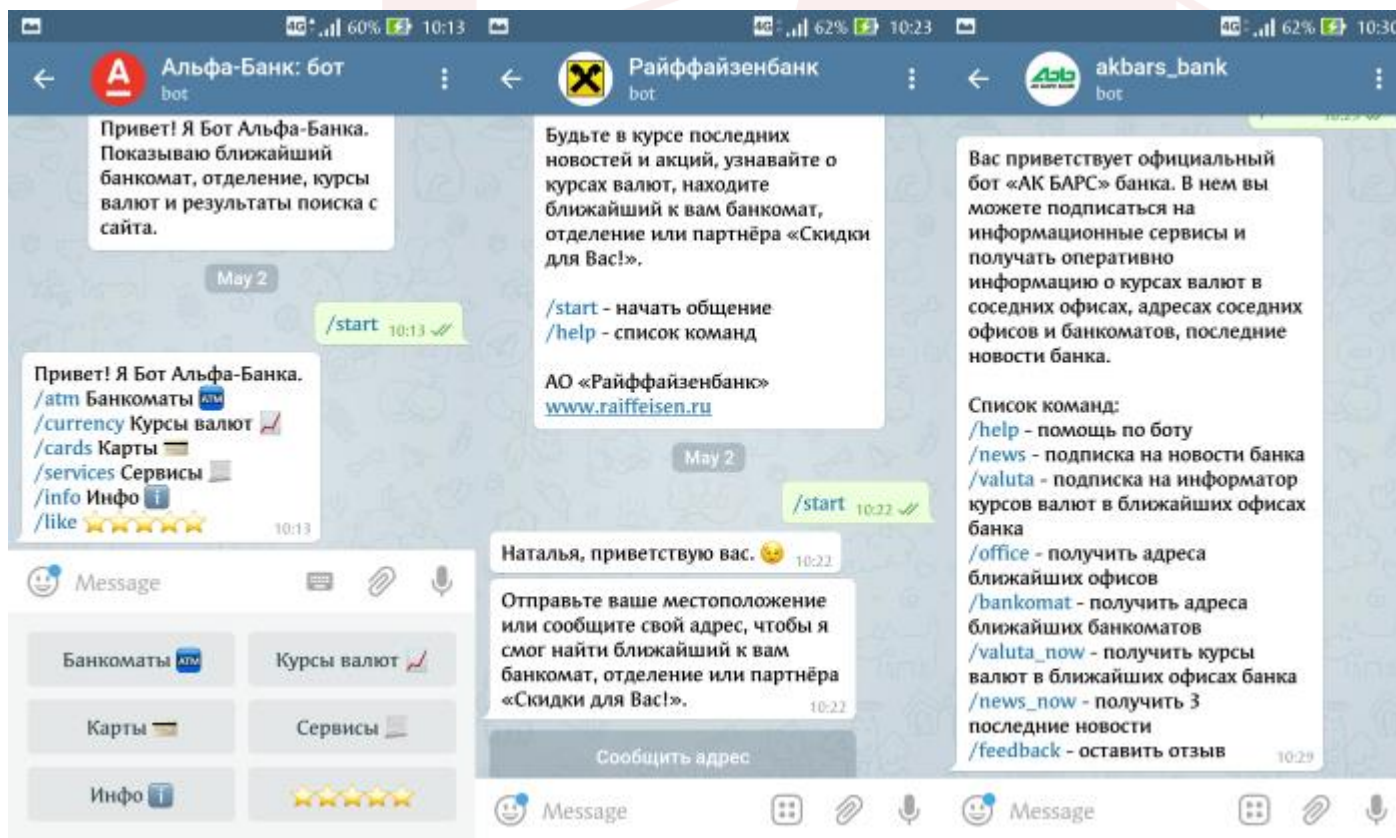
4G 60% 10:13

Альфа-Банк: бот
bot

Привет! Я Бот Альфа-Банка. Показываю ближайший банкомат, отделение, курсы валют и результаты поиска с сайта.

May 2

/start 10:13

Привет! Я Бот Альфа-Банка.
/atm Банкоматы ATM
/currency Курсы валют
/cards Карты
/services Сервисы
/info Инфо
/like
10:13

Message

Банкоматы ATM
Курсы валют
Карты
Сервисы
Инфо

4G 62% 10:23

Райффайзенбанк
bot

Будьте в курсе последних новостей и акций, узнавайте о курсах валют, находите ближайший к вам банкомат, отделение или партнёра «Скидки для Вас!».

/start - начать общение
/help - список команд

АО «Райффайзенбанк»
www.raiffeisen.ru

May 2

/start 10:22

Наталья, приветствую вас. 10:22

Отправьте ваше местоположение или сообщите свой адрес, чтобы я смог найти ближайший к вам банкомат, отделение или партнёра «Скидки для Вас!». 10:22

Сообщить адрес

Message

4G 62% 10:30

akbars_bank
bot

Вас приветствует официальный бот «АК БАРС» банка. В нем вы можете подписаться на информационные сервисы и получать оперативно информацию о курсах валют в соседних офисах, адресах соседних офисов и банкоматов, последние новости банка.

Список команд:
/help - помощь по боту
/news - подписка на новости банка
/valuta - подписка на информатор курсов валют в ближайших офисах банка
/office - получить адреса ближайших офисов
/bankomat - получить адреса ближайших банкоматов
/valuta_now - получить курсы валют в ближайших офисах банка
/news_now - получить 3 последние новости
/feedback - оставить отзыв
10:29

Message